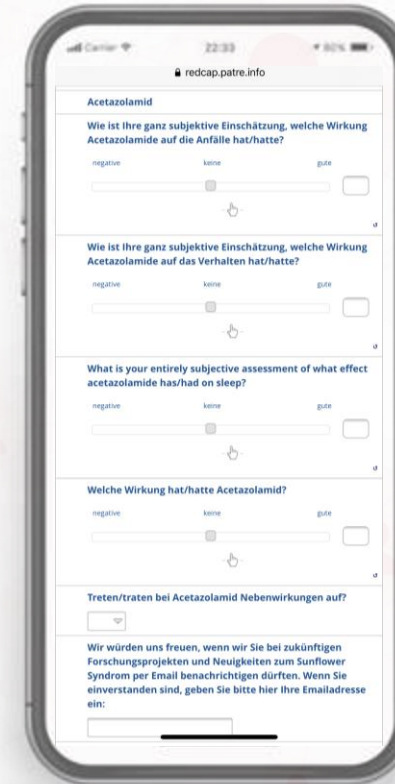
Carrier 22:33 80%

redcap.patre.info

Acetazolamid

Wie ist Ihre ganz subjektive Einschätzung, welche Wirkung Acetazolamide auf die Anfälle hat/hatte?

negative keine gute

Wie ist Ihre ganz subjektive Einschätzung, welche Wirkung Acetazolamide auf das Verhalten hat/hatte?

negative keine gute

What is your entirely subjective assessment of what effect acetazolamide has/had on sleep?

negative keine gute

Welche Wirkung hat/hatte Acetazolamid?

negative keine gute

Treten/traten bei Acetazolamid Nebenwirkungen auf?

Wir würden uns freuen, wenn wir Sie bei zukünftigen Forschungsprojekten und Neuigkeiten zum Sunflower Syndrom per Email benachrichtigen dürften. Wenn Sie einverstanden sind, geben Sie bitte hier Ihre Emailadresse ein: